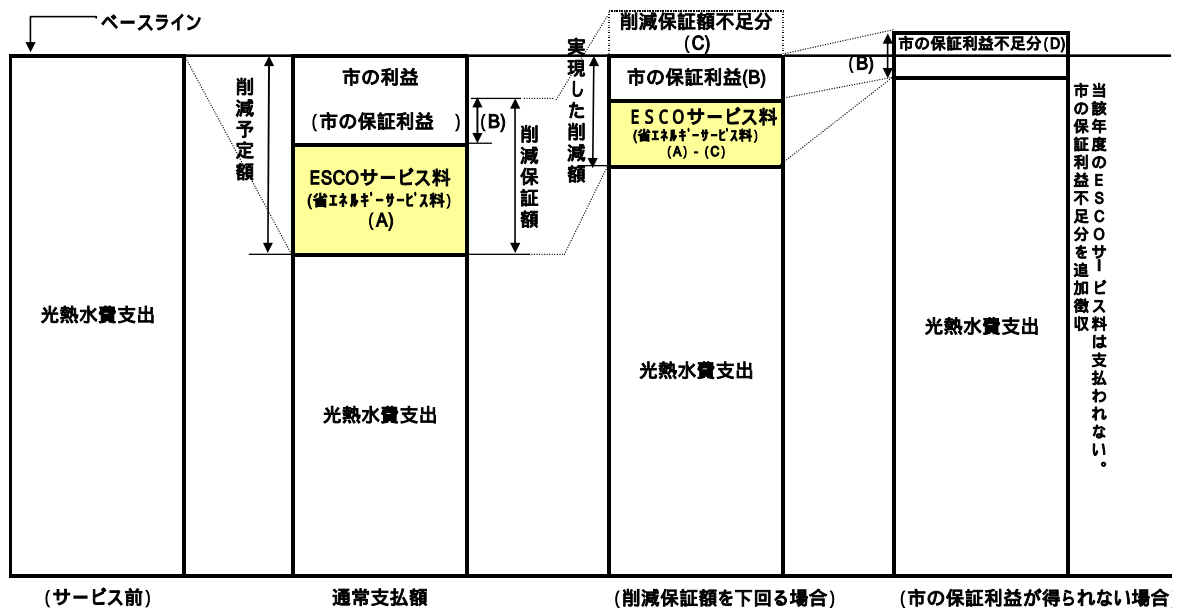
ベースライン

光熱水費支出

削減予定額

市の利益

（市の保証利益 ）

(B)

削減保証額

ESCOサービス料
(省エネルギーサービス料)
(A)

光熱水費支出

実現した削減額

削減保証額不足分
(C)

市の保証利益(B)

ESCOサービス料
(省エネルギーサービス料)
(A) - (C)

光熱水費支出

市の保証利益不足分(D)

(B)

光熱水費支出

当該年度のESCOサービス料は支払われない。
市の保証利益不足分を追加徴収

（サービス前）

通常支払額

（削減保証額を下回る場合）

（市の保証利益が得られない場合）